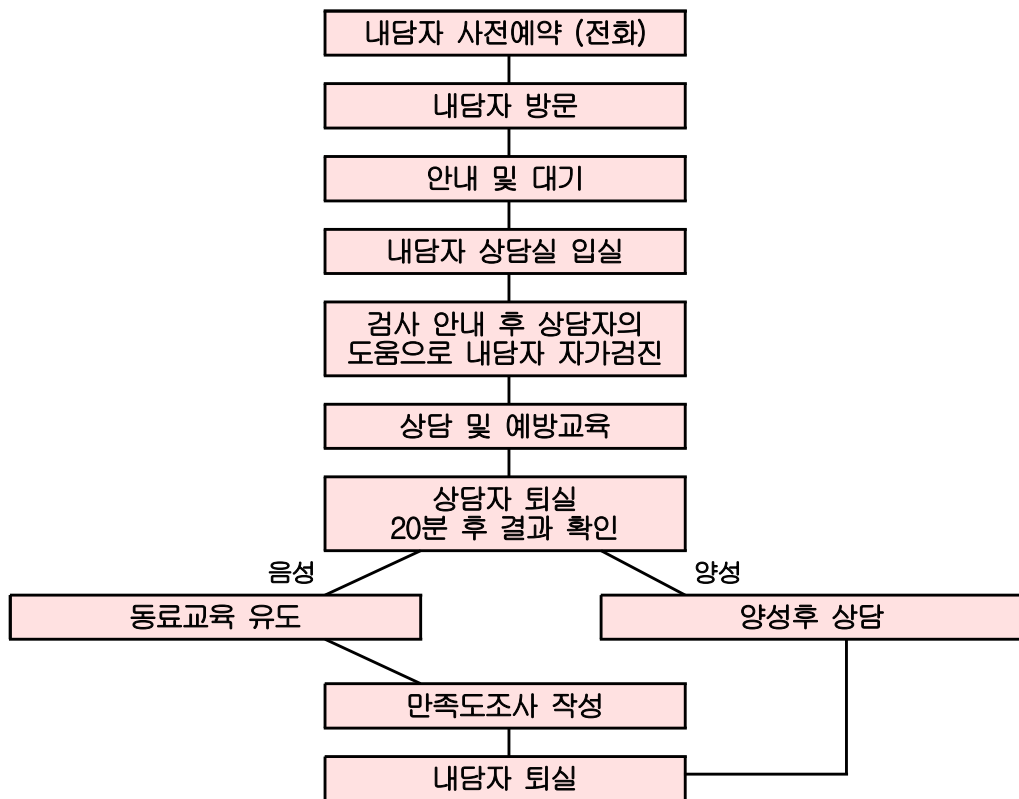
내담자 사전예약 (전화)

내담자 방문

안내 및 대기

내담자 상담실 입실

검사 안내 후 상담자의 도움으로 내담자 자가검진

상담 및 예방교육

상담자 퇴실 20분 후 결과 확인

음성

양성

동료교육 유도

양성후 상담

만족도조사 작성

내담자 퇴실